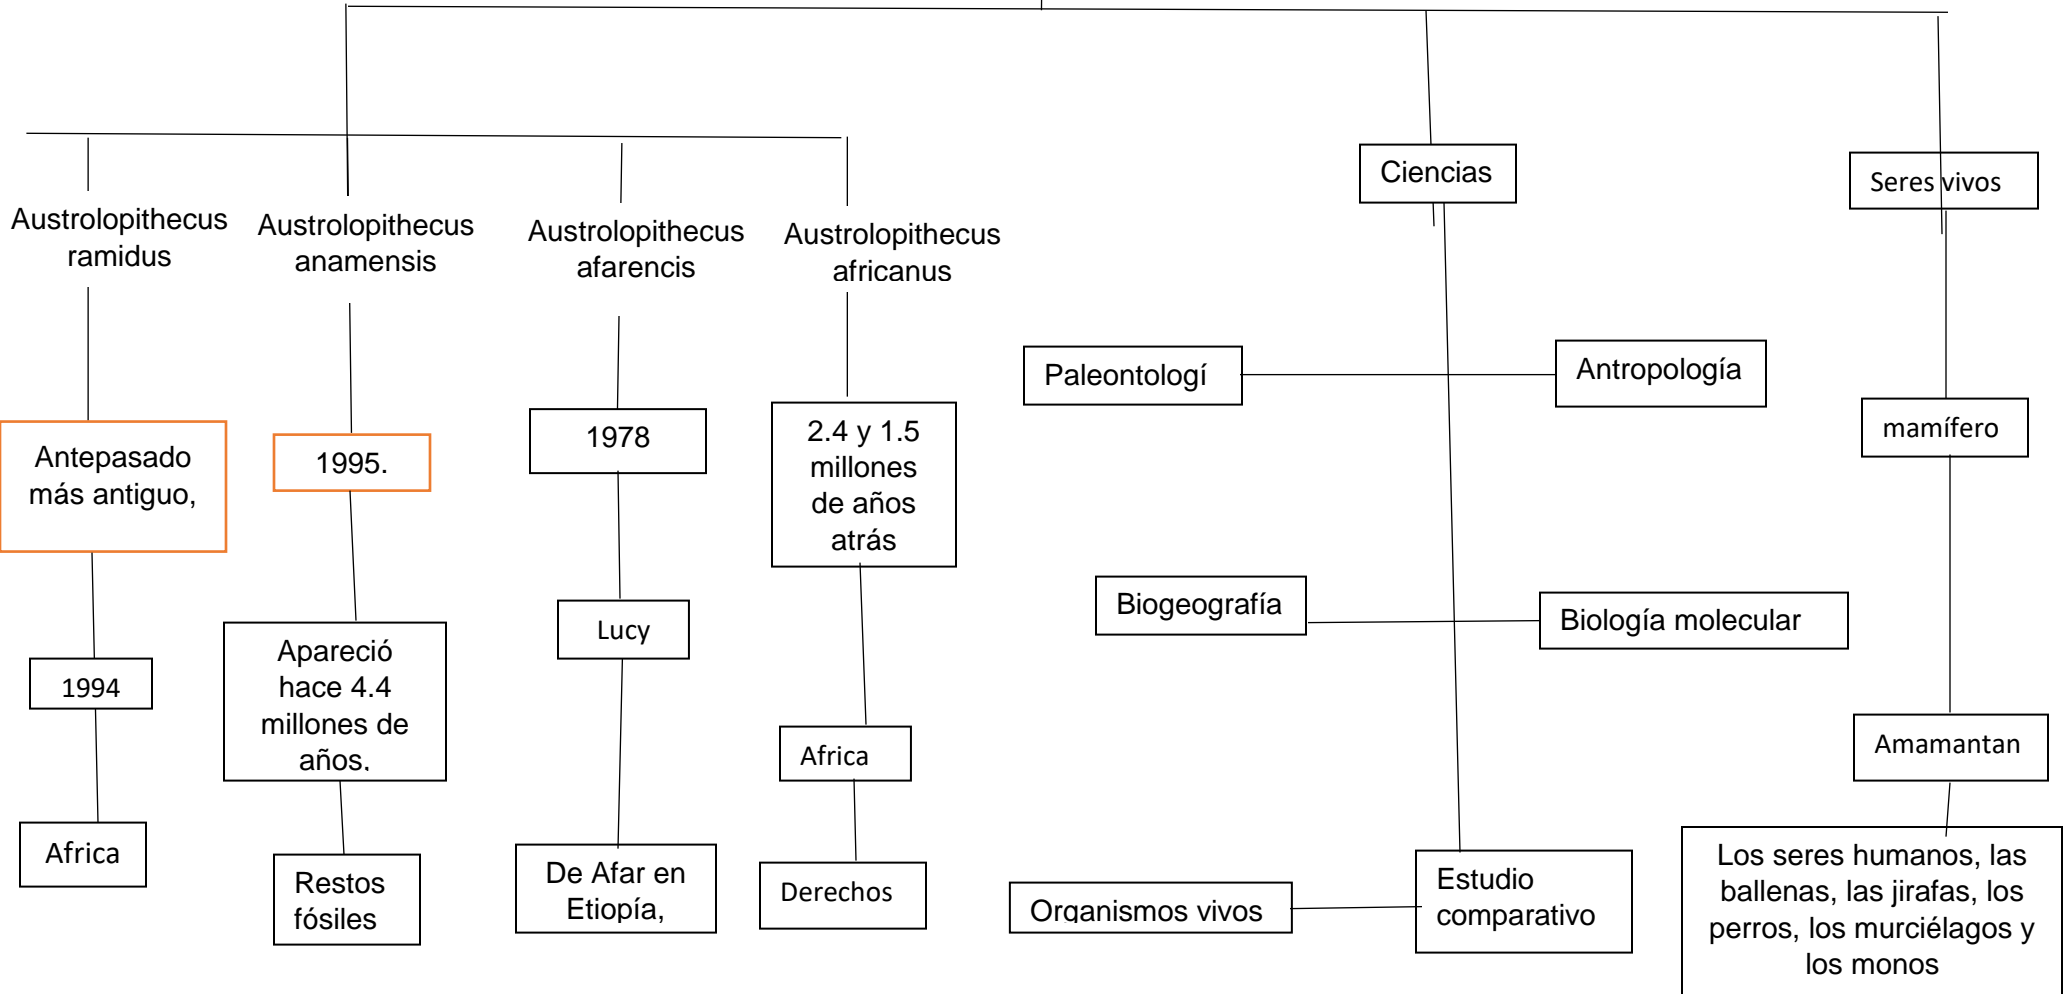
Austrolopithecus ramidus

Antepasado más antiguo,

1994

Africa

Austrolopithecus anamensis

1995.

Apareció hace 4.4 millones de años.

Restos fósiles

Austrolopithecus afarencis

1978

Lucy

De Afar en Etiopía,

Austrolopithecus africanus

2.4 y 1.5 millones de años atrás

Africa

Derechos

Ciencias

Paleontologí

Antropología

Biogeografía

Biología molecular

Organismos vivos

Estudio comparativo

Seres vivos

mamífero

Amamantan

Los seres humanos, las ballenas, las jirafas, los perros, los murciélagos y los monos